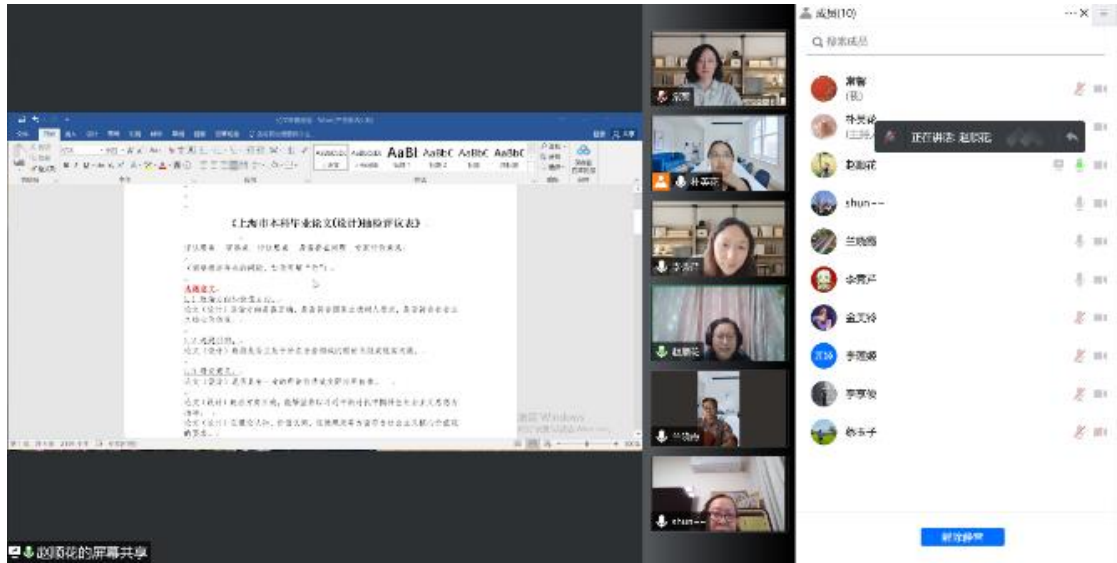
成员(10)

搜索成员

正在讲话: 赵丽花

赵丽花

shun--

兰晓燕

李青芦

金文玲

李丽媛

李享俊

杨玉子

《上海市本科毕业论文(设计)抽检评议表》

AaBl AaBbC AaBbC AaBbC

激活 Windows

赵丽花的屏幕共享

全体静音